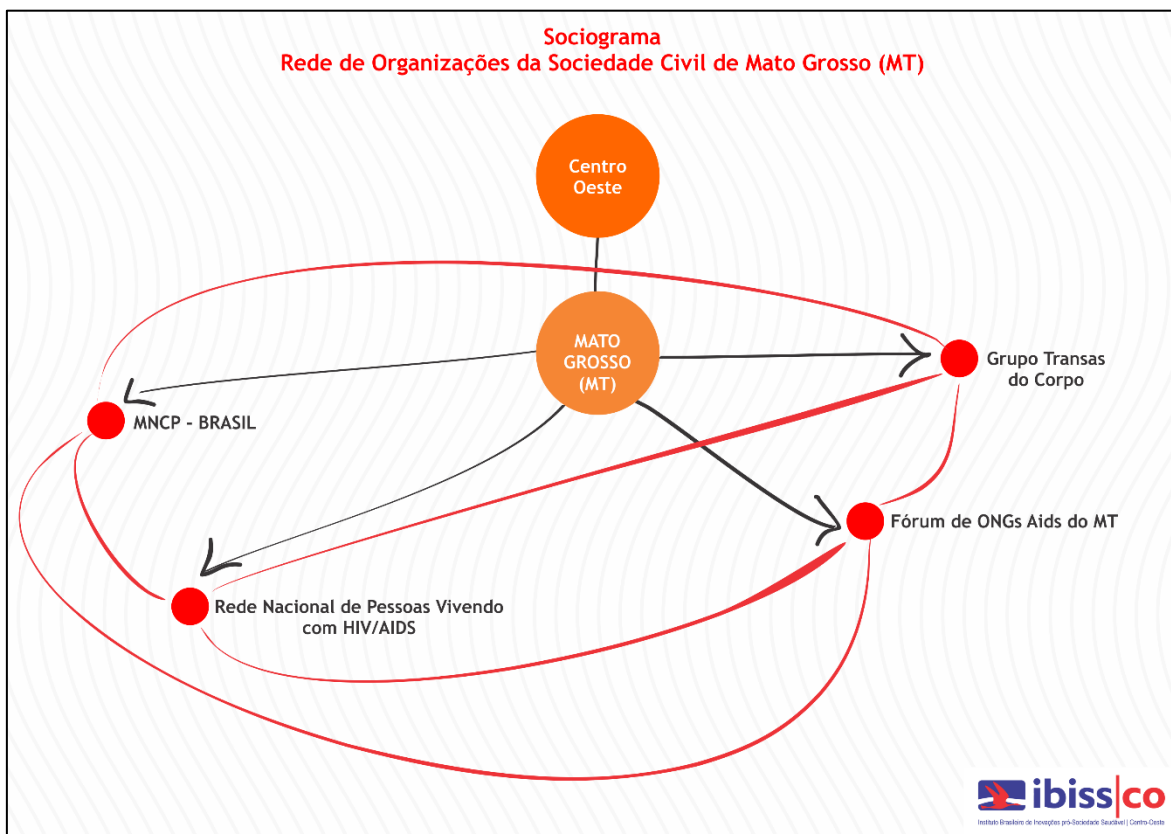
Sociograma
Rede de Organizações da Sociedade Civil de Mato Grosso (MT)

Centro Oeste

MATO GROSSO (MT)

Grupo Transas do Corpo

MNCP - BRASIL

Fórum de ONGs Aids do MT

Rede Nacional de Pessoas Vivendo com HIV/AIDS

ibiss|co
Instituto Brasileiro de Inovações pró-Sociedade Saudável | Centro-Oeste